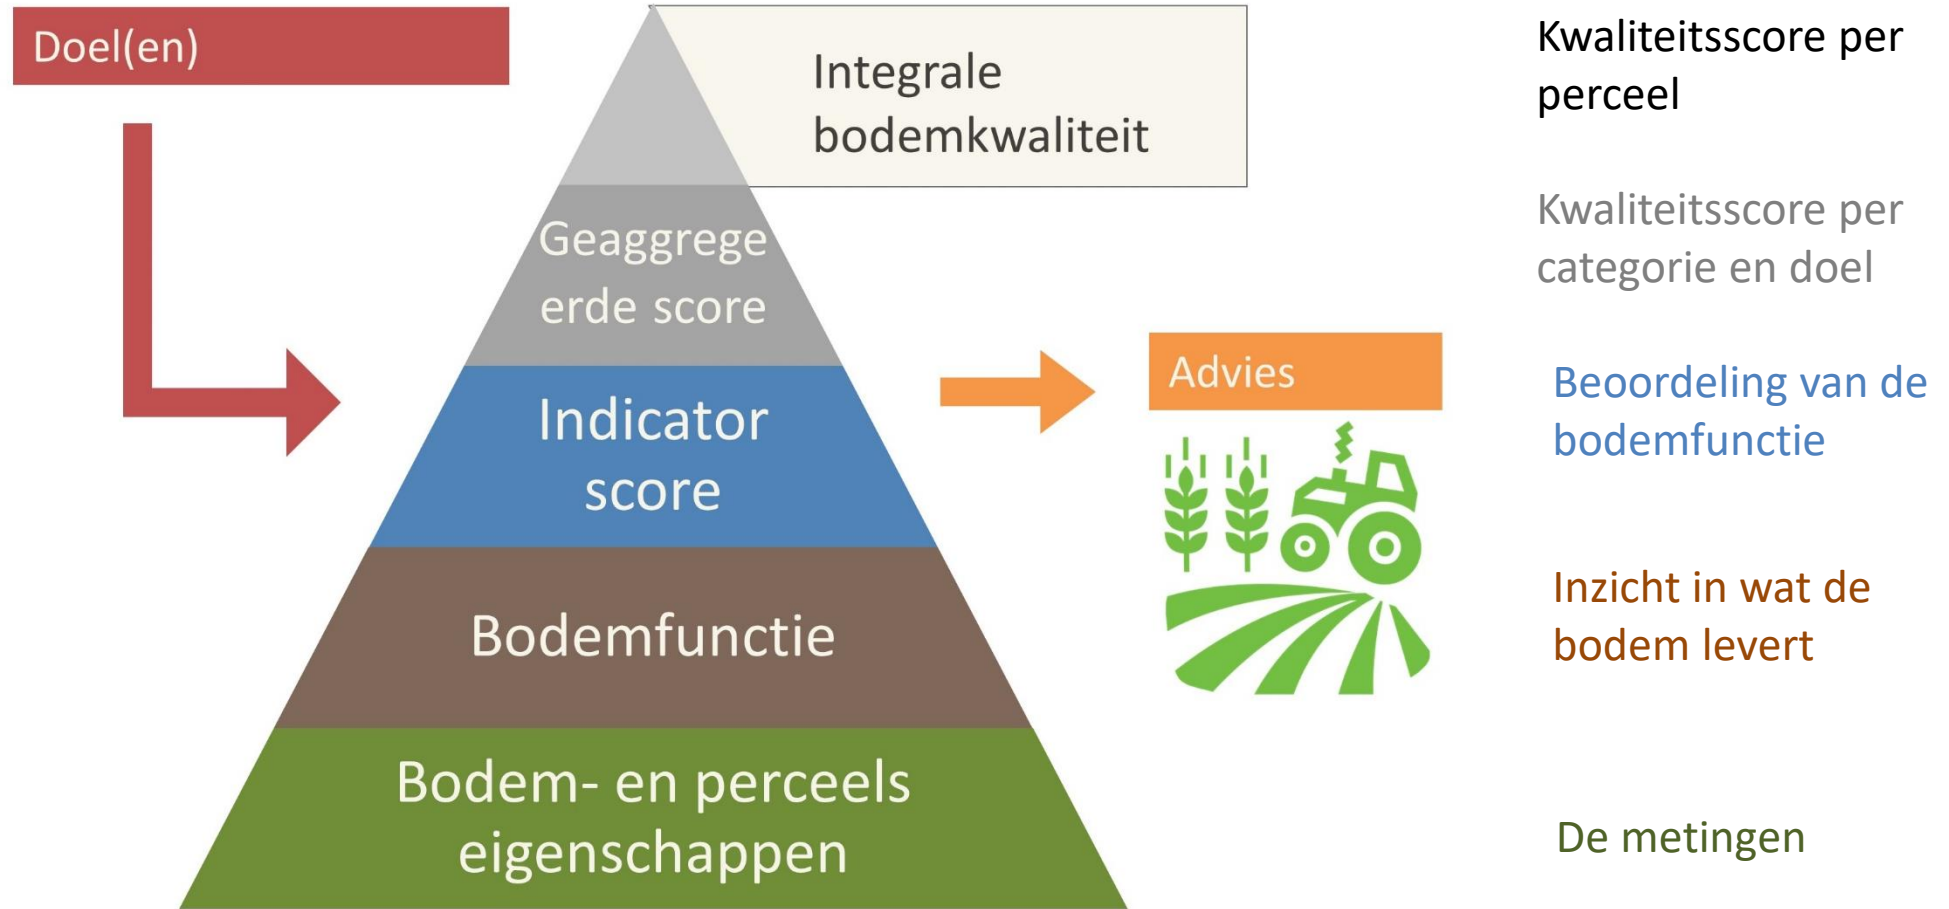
Doel(en)

Integrale bodemkwaliteit

Kwaliteitsscore per perceel

Geaggregeerde score

Kwaliteitsscore per categorie en doel

Indicator score

Advies

Beoordeling van de bodemfunctie

Bodemfunctie

Inzicht in wat de bodem levert

Bodem- en perceels eigenschappen

De metingen